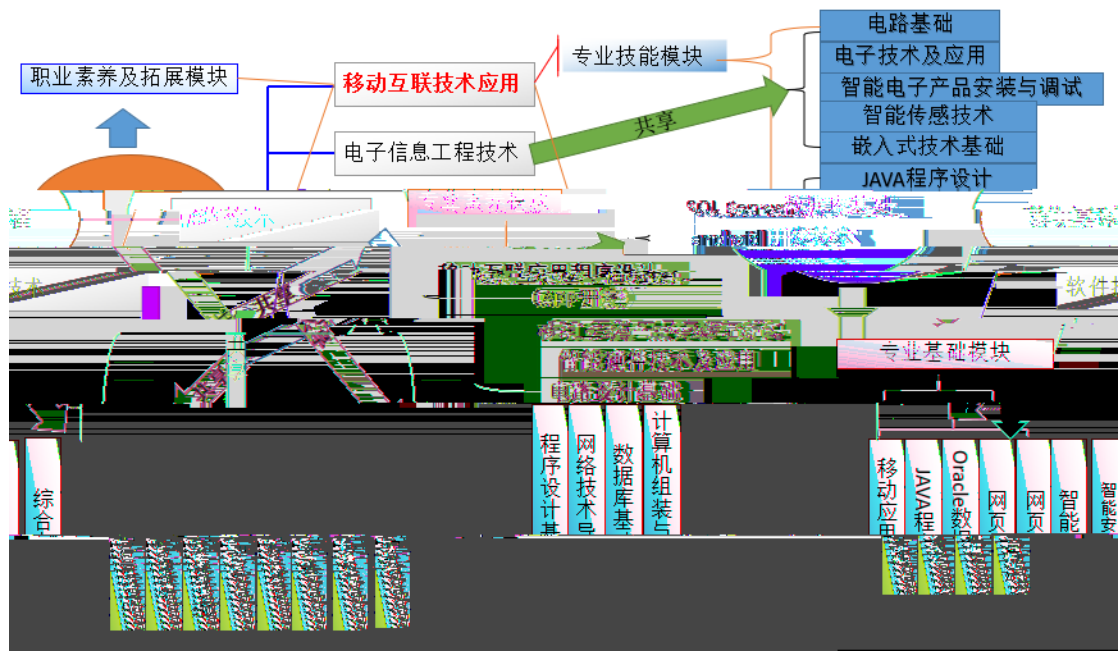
电路基础
电子技术及应用
智能电子产品安装与调试
智能传感技术
嵌入式技术基础
JAVA程序设计

职业素养及拓展模块
移动互联技术应用
专业技能模块
电子信息工程技术
共享

SQL Server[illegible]
android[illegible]

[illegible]
软件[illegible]
专业基础模块
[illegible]
电路设计基础

综合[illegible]
程序设计基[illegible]
网络技术与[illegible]
数据库基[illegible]
计算机组装与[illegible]

移动应用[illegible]
JAVA程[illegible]
Oracle数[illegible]
网页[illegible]
网页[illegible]
智能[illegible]
智能安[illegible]